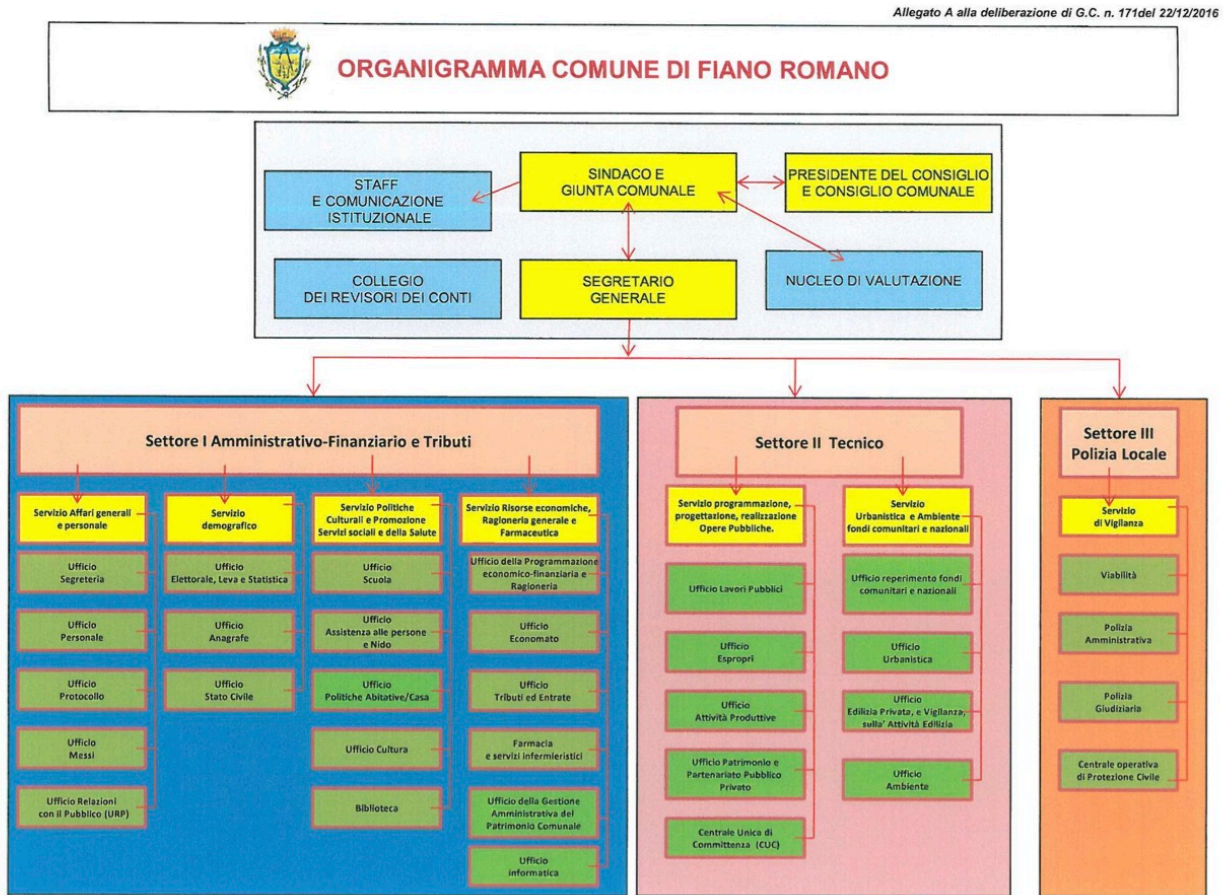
Allegato A alla deliberazione di G.C. n. 171del 22/12/2016

ORGANIGRAMMA COMUNE DI FIANO ROMANO

SINDACO E GIUNTA COMUNALE

STAFF E COMUNICAZIONE ISTITUZIONALE

PRESIDENTE DEL CONSIGLIO E CONSIGLIO COMUNALE

COLLEGIO DEI REVISORI DEI CONTI

SEGRETARIO GENERALE

NUCLEO DI VALUTAZIONE

Settore I Amministrativo-Finanziario e Tributi

Servizio Affari generali e personale

Ufficio Segreteria

Ufficio Personale

Ufficio Protocollo

Ufficio Messi

Ufficio Relazioni con il Pubblico (URP)

Servizio demografico

Ufficio Elettorale, Leva e Statistica

Ufficio Anagrafe

Ufficio Stato Civile

Servizio Politiche Culturali e Promozione Servizi sociali e della Salute

Ufficio Scuola

Ufficio Assistenza alle persone e Nido

Ufficio Politiche Abitative/Casa

Ufficio Cultura

Biblioteca

Servizio Risorse economiche, Ragioneria generale e Farmaceutica

Ufficio della Programmazione economico-finanziaria e Ragioneria

Ufficio Economato

Ufficio Tributi ed Entrate

Farmacia e servizi infermieristici

Ufficio della Gestione Amministrativa del Patrimonio Comunale

Ufficio informatica

Settore II Tecnico

Servizio programmazione, progettazione, realizzazione Opere Pubbliche.

Ufficio Lavori Pubblici

Ufficio Espropri

Ufficio Attività Produttive

Ufficio Patrimonio e Partenariato Pubblico Privato

Centrale Unica di Committenza (CUC)

Servizio Urbanistica e Ambiente fondi comunitari e nazionali

Ufficio reperimento fondi comunitari e nazionali

Ufficio Urbanistica

Ufficio Edilizia Privata, e Vigilanza sull' Attività Edilizia

Ufficio Ambiente

Settore III Polizia Locale

Servizio di Vigilanza

Viabilità

Polizia Amministrativa

Polizia Giudiziaria

Centrale operativa di Protezione Civile